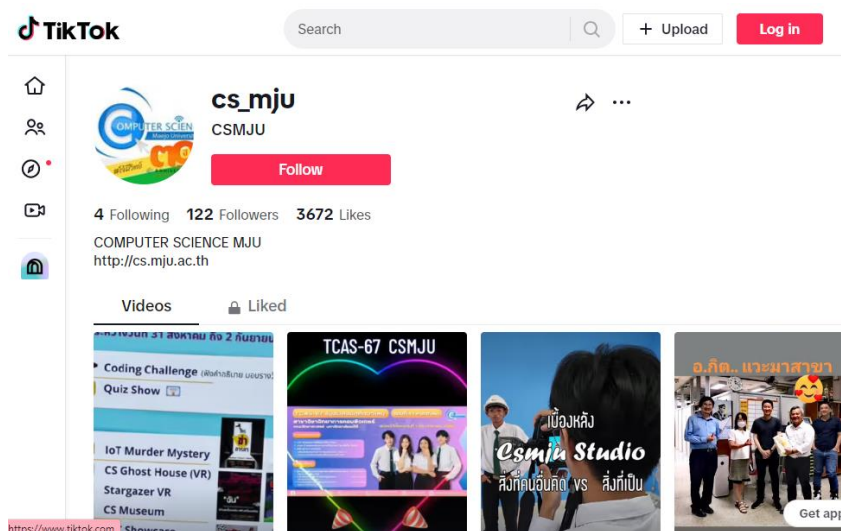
TikTok

Search

+ Upload

Log in

cs_mju

CSMJU

Follow

4 Following 122 Followers 3672 Likes

COMPUTER SCIENCE MJU
http://cs.mju.ac.th

Videos

Liked

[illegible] 31 สิงหาคม ถึง 2 กันยายน

Coding Challenge (ฟังคำอธิบาย มอบรางวัล)

Quiz Show

IoT Murder Mystery

CS Ghost House (VR)

Stargazer VR

CS Museum

TCAS-67 CSMJU

เบื้องหลัง

Csmju Studio

สิ่งที่คนอื่นคิด vs สิ่งที่เป็น

อ.กิต.. แวะมาสาขา

Get app

https://www.tiktok.com